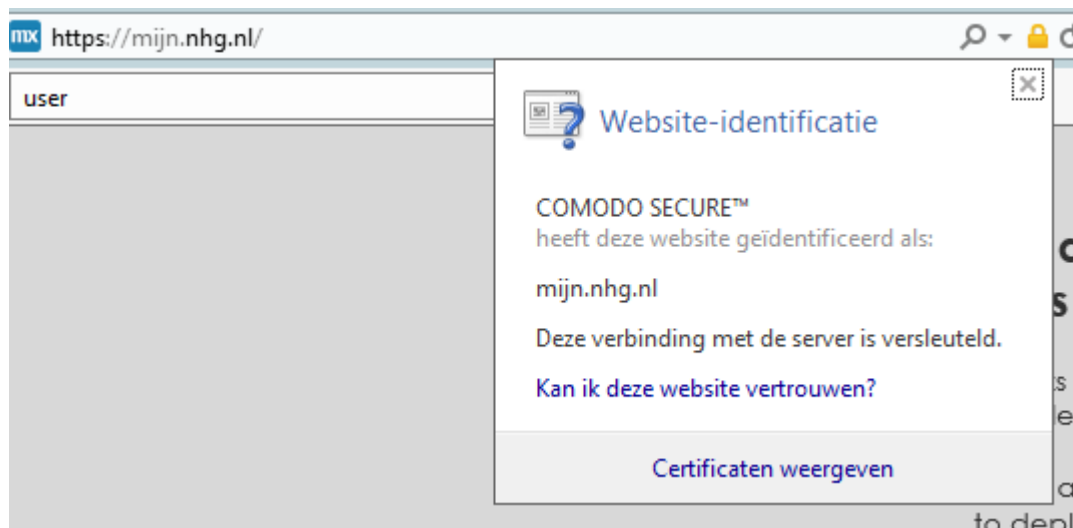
mx https://mijn.nhg.nl/

user

Website-identificatie

COMODO SECURE™
heeft deze website geïdentificeerd als:

mijn.nhg.nl

Deze verbinding met de server is versleuteld.

Kan ik deze website vertrouwen?

Certificaten weergeven

to depl